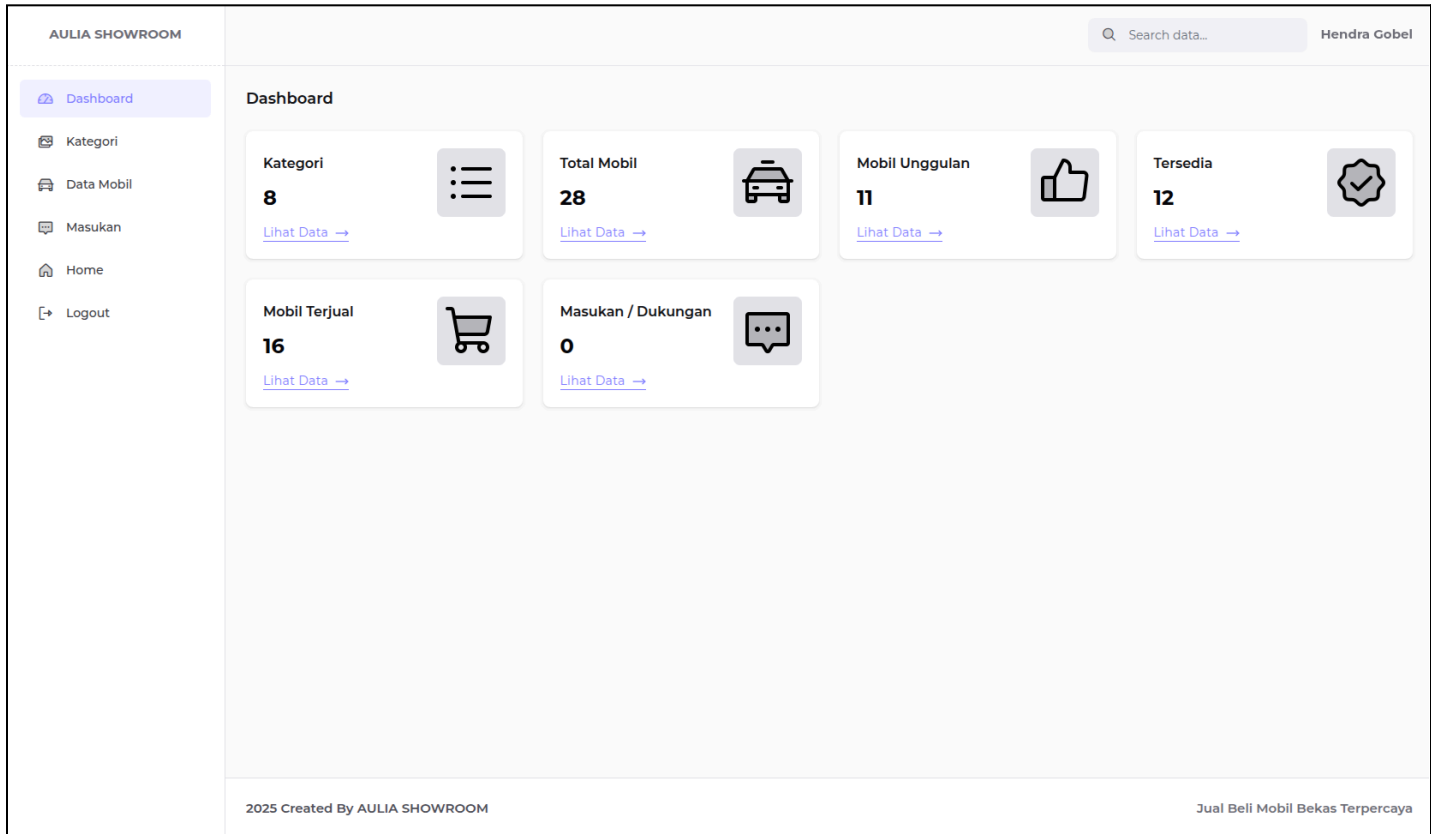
AULIA SHOWROOM

Search data...

Hendra Gobel

Dashboard
Kategori
Data Mobil
Masukan
Home
Logout

Dashboard

Kategori
8
Lihat Data →

Total Mobil
28
Lihat Data →

Mobil Unggulan
11
Lihat Data →

Tersedia
12
Lihat Data →

Mobil Terjual
16
Lihat Data →

Masukan / Dukungan
0
Lihat Data →

2025 Created By AULIA SHOWROOM

Jual Beli Mobil Bekas Terpercaya